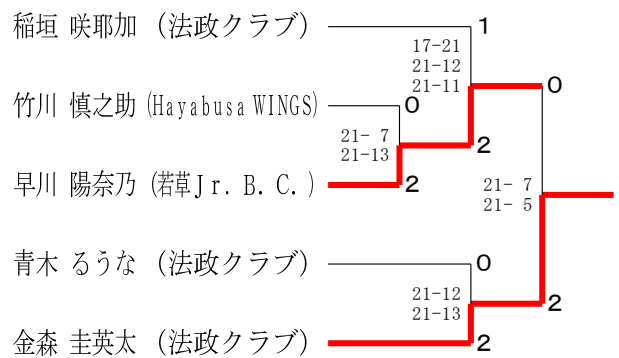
稲垣 咲耶加 (法政クラブ)

竹川 慎之助 (Hayabusa WINGS)

早川 陽奈乃 (若草Jr. B. C.)

青木 るうな (法政クラブ)

金森 圭英太 (法政クラブ)

1
17-21
21-12
21-11
0
21- 7
21-13
2
2
0
21- 7
21- 5
0
21-12
21-13
2
2